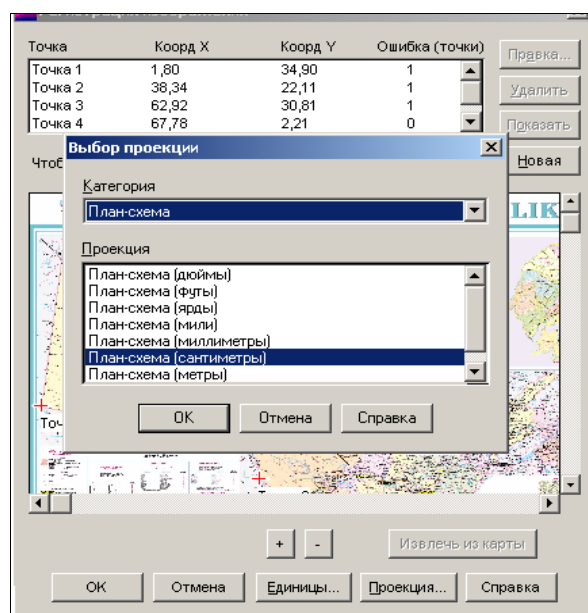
| Точка | Коорд X | Коорд Y | Ошибка (точки) |
|---|---|---|---|
| Точка 1 | 1,80 | 34,90 | 1 |
| Точка 2 | 38,34 | 22,11 | 1 |
| Точка 3 | 62,92 | 30,81 | 1 |
| Точка 4 | 67,78 | 2,21 | 0 |

Правка...
Удалить
Показать
Чтоб
Новая

Выбор проекции

Категория
План-схема

Проекция
План-схема (дюймы)
План-схема (футы)
План-схема (ярды)
План-схема (мили)
План-схема (миллиметры)
План-схема (сантиметры)
План-схема (метры)

OK
Отмена
Справка

LIK
Точ

+
-
Извлечь из карты

OK
Отмена
Единицы...
Проекция...
Справка